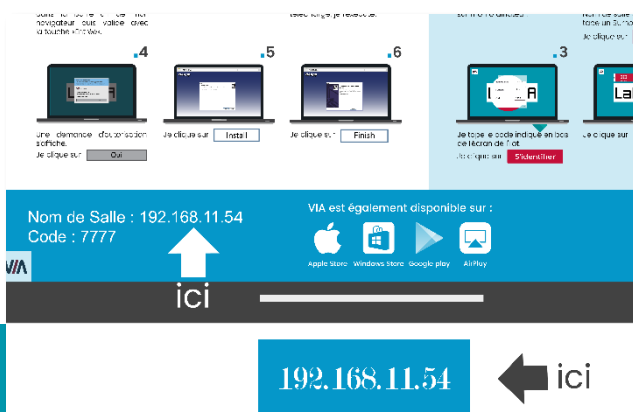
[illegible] navigateur puis valider avec la touche «Entrée».

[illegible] je relâche.

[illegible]

.4

Une demande d'autorisation s'affiche. Je clique sur Oui

.5

Je clique sur Install

.6

Je clique sur Finish

.3

Je tape le code indiqué en bas de l'écran de l'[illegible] Je clique sur S'identifier

Je clique sur

Nom de Salle : 192.168.11.54
Code : 7777

VIA

ici

VIA est également disponible sur :

Apple Store Windows Store Google play AirPlay

192.168.11.54

ici